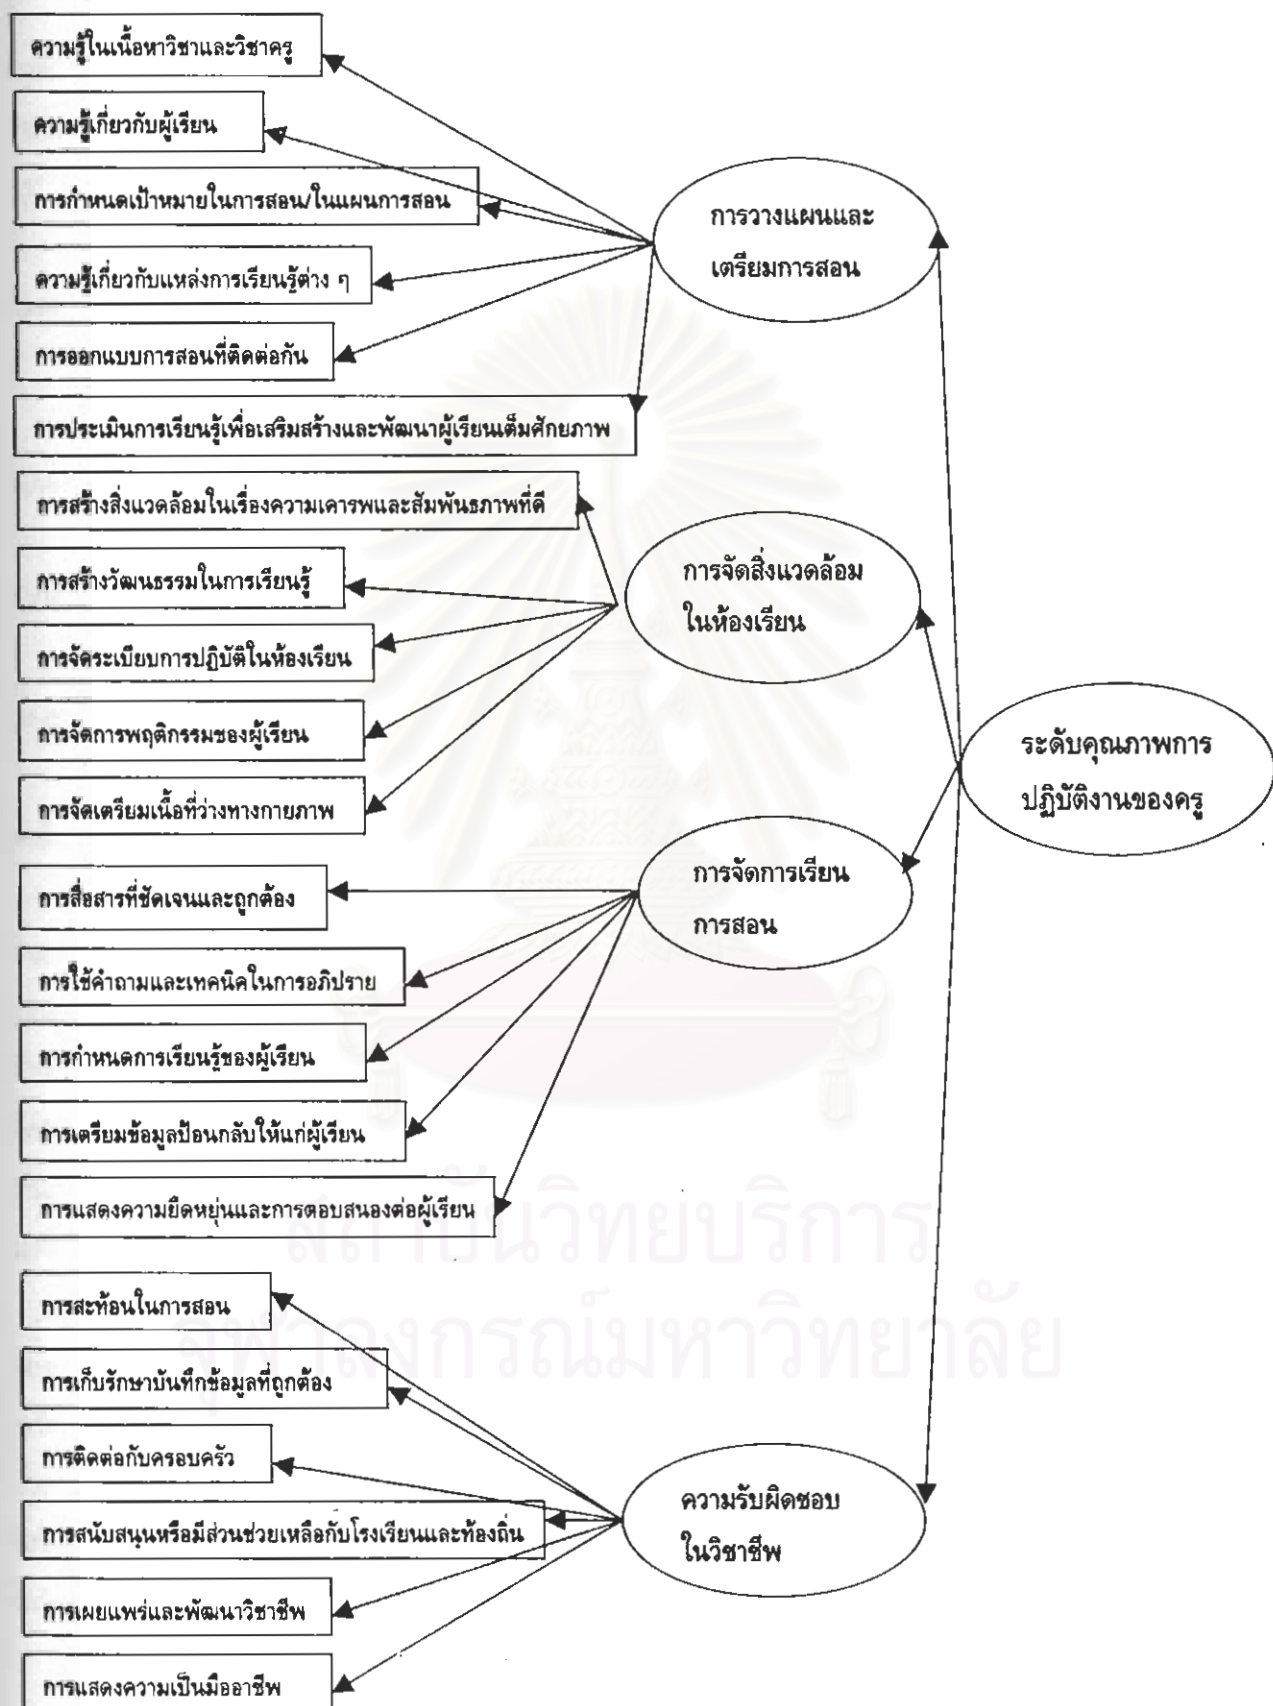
ความรู้ในเนื้อหาวิชาและวิชาครู

ความรู้เกี่ยวกับผู้เรียน

การกำหนดเป้าหมายในการสอน/ในแผนการสอน

ความรู้เกี่ยวกับแหล่งการเรียนรู้ต่าง ๆ

การออกแบบการสอนที่ติดต่อกัน

การประเมินการเรียนรู้เพื่อเสริมสร้างและพัฒนาผู้เรียนเต็มศักยภาพ

การวางแผนและเตรียมการสอน

การสร้างสิ่งแวดล้อมในเรื่องความเคารพและสัมพันธภาพที่ดี

การสร้างวัฒนธรรมในการเรียนรู้

การจัดระเบียบการปฏิบัติในห้องเรียน

การจัดการพฤติกรรมของผู้เรียน

การจัดเตรียมเนื้อที่ว่างทางกายภาพ

การจัดสิ่งแวดล้อมในห้องเรียน

ระดับคุณภาพการปฏิบัติงานของครู

การสื่อสารที่ชัดเจนและถูกต้อง

การใช้คำถามและเทคนิคในการอภิปราย

การกำหนดการเรียนรู้ของผู้เรียน

การเตรียมข้อมูลป้อนกลับให้แก่ผู้เรียน

การแสดงความยืดหยุ่นและการตอบสนองต่อผู้เรียน

การจัดการเรียนการสอน

การสะท้อนในการสอน

การเก็บรักษาบันทึกข้อมูลที่ถูกต้อง

การติดต่อกับครอบครัว

การสนับสนุนหรือมีส่วนช่วยเหลือกับโรงเรียนและท้องถิ่น

การเผยแพร่และพัฒนาวิชาชีพ

การแสดงความเป็นมืออาชีพ

ความรับผิดชอบในวิชาชีพ

สถาบันวิทยบริการ จุฬาลงกรณ์มหาวิทยาลัย